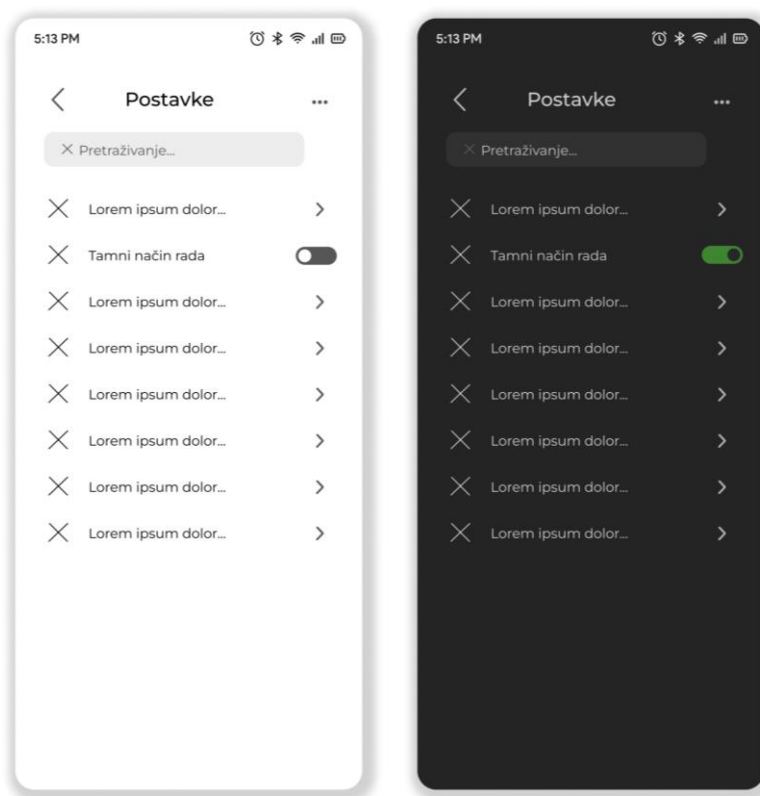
5:13 PM

Postavke

...

× Pretraživanje...

Lorem ipsum dolor...

Tamni način rada

Lorem ipsum dolor...

Lorem ipsum dolor...

Lorem ipsum dolor...

Lorem ipsum dolor...

Lorem ipsum dolor...

Lorem ipsum dolor...

5:13 PM

Postavke

...

× Pretraživanje...

Lorem ipsum dolor...

Tamni način rada

Lorem ipsum dolor...

Lorem ipsum dolor...

Lorem ipsum dolor...

Lorem ipsum dolor...

Lorem ipsum dolor...

Lorem ipsum dolor...